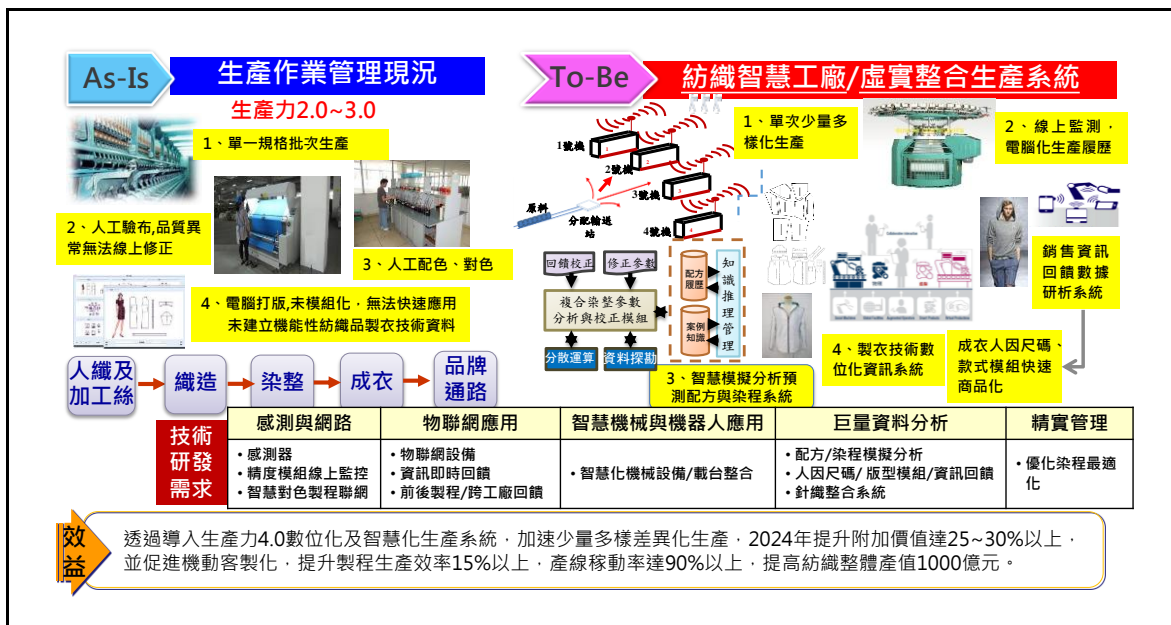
As-Is
生產作業管理現況
生產力2.0~3.0

To-Be
紡織智慧工廠/虛實整合生產系統

1、單一規格批次生產

2、人工驗布,品質異常無法線上修正

3、人工配色、對色

4、電腦打版,未模組化,無法快速應用 未建立機能性紡織品製衣技術資料

1、單次少量多樣化生產

2、線上監測,電腦化生產履歷

1號機
2號機
3號機
4號機
原料
分配輸送站

回饋校正
修正參數
複合染整參數分析與校正模組
分散運算
資料探勘
配方履歷
案例知識
知識推理管理

3、智慧模擬分析預測配方與染程系統

4、製衣技術數位化資訊系統

成衣人因尺碼、款式模組快速商品化

銷售資訊回饋數據研析系統

人纖及加工絲 → 織造 → 染整 → 成衣 → 品牌通路

技術研發需求

| 感測與網路 | 物聯網應用 | 智慧機械與機器人應用 | 巨量資料分析 | 精實管理 |
|---|---|---|---|---|
| • 感測器<br>• 精度模組線上監控<br>• 智慧對色製程聯網 | • 物聯網設備<br>• 資訊即時回饋<br>• 前後製程/跨工廠回饋 | • 智慧化機械設備/載台整合 | • 配方/染程模擬分析<br>• 人因尺碼/ 版型模組/資訊回饋<br>• 針織整合系統 | • 優化染程最適化 |

效益
透過導入生產力4.0數位化及智慧化生產系統,加速少量多樣差異化生產,2024年提升附加價值達25~30%以上,並促進機動客製化,提升製程生產效率15%以上,產線稼動率達90%以上,提高紡織整體產值1000億元。